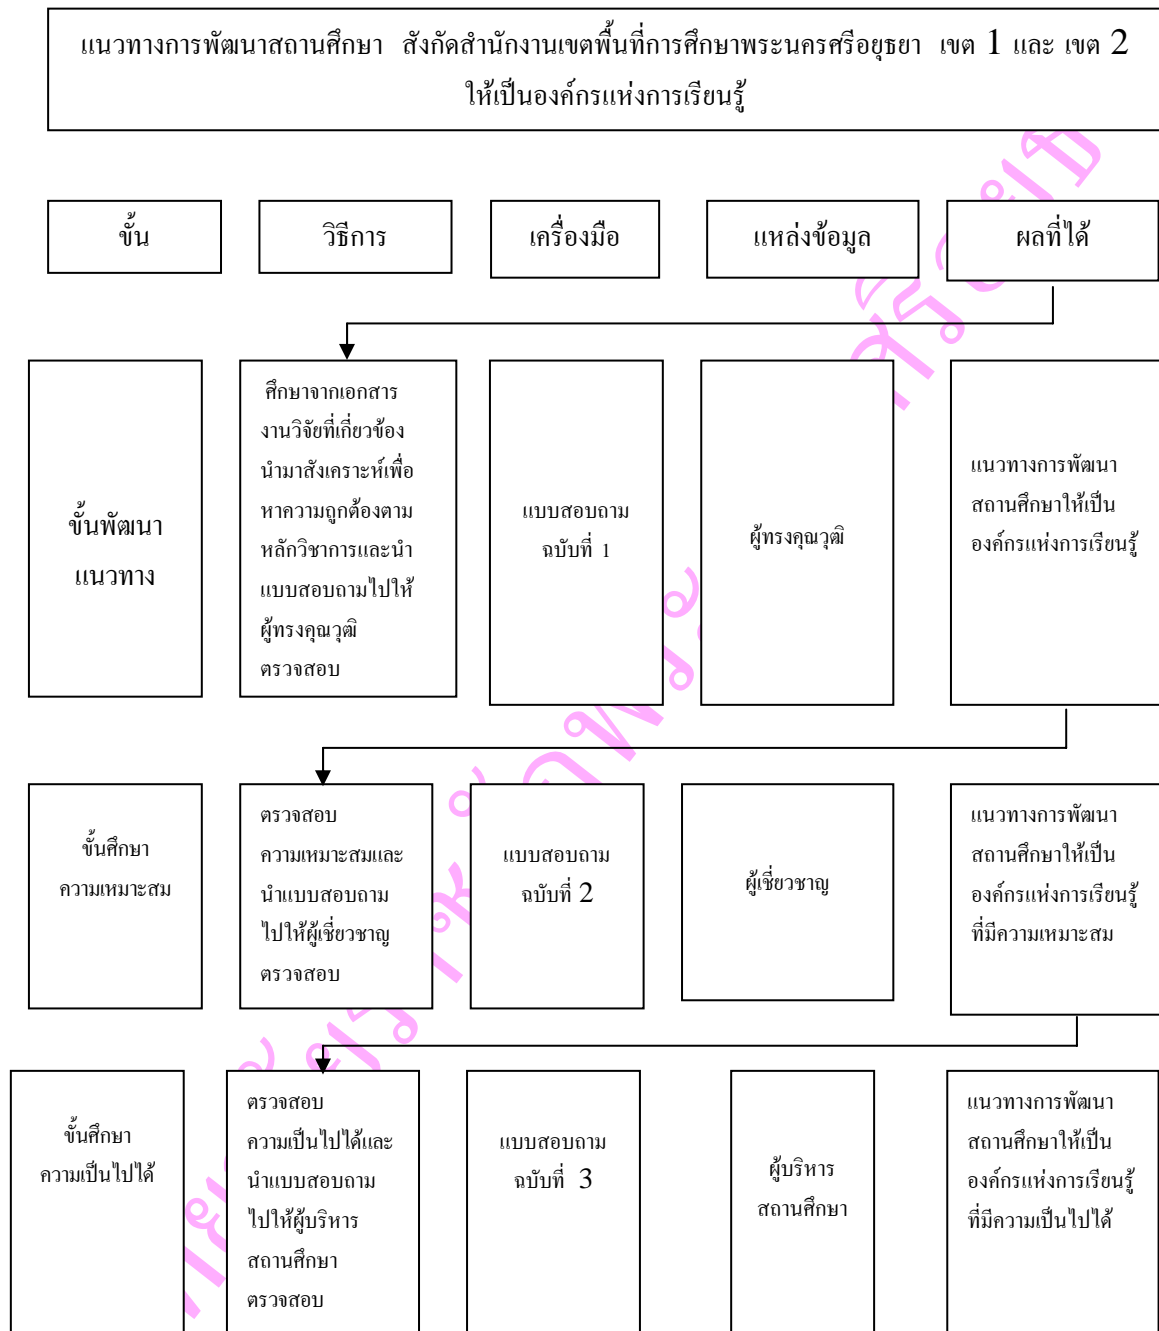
แนวทางการพัฒนาสถานศึกษา สังกัดสำนักงานเขตพื้นที่การศึกษาพระนครศรีอยุธยา เขต 1 และ เขต 2 ให้เป็นองค์กรแห่งการเรียนรู้

| ขั้น | วิธีการ | เครื่องมือ | แหล่งข้อมูล | ผลที่ได้ |
|---|---|---|---|---|
| ขั้นพัฒนาแนวทาง | ศึกษาจากเอกสาร งานวิจัยที่เกี่ยวข้อง นำมาสังเคราะห์เพื่อหาความถูกต้องตามหลักวิชาการและนำแบบสอบถามไปให้ผู้ทรงคุณวุฒิตรวจสอบ | แบบสอบถาม ฉบับที่ 1 | ผู้ทรงคุณวุฒิ | แนวทางการพัฒนาสถานศึกษาให้เป็นองค์กรแห่งการเรียนรู้ |
| ขั้นศึกษาความเหมาะสม | ตรวจสอบความเหมาะสมและนำแบบสอบถามไปให้ผู้เชี่ยวชาญตรวจสอบ | แบบสอบถาม ฉบับที่ 2 | ผู้เชี่ยวชาญ | แนวทางการพัฒนาสถานศึกษาให้เป็นองค์กรแห่งการเรียนรู้ที่มีความเหมาะสม |
| ขั้นศึกษาความเป็นไปได้ | ตรวจสอบความเป็นไปได้และนำแบบสอบถามไปให้ผู้บริหารสถานศึกษาตรวจสอบ | แบบสอบถาม ฉบับที่ 3 | ผู้บริหารสถานศึกษา | แนวทางการพัฒนาสถานศึกษาให้เป็นองค์กรแห่งการเรียนรู้ที่มีความเป็นไปได้ |